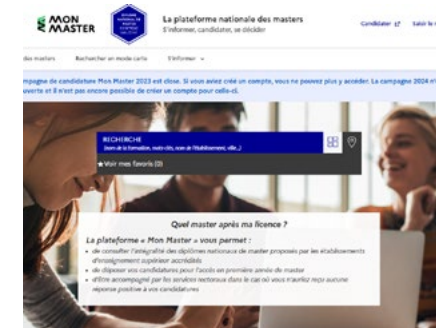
MON MASTER

La plateforme nationale des masters
S'informer, candidater, se décider

Candidater

Saisir le

des masters

Rechercher en mode carte

S'informer

campagne de candidature Mon Master 2023 est close. Si vous aviez créé un compte, vous ne pouvez plus y accéder. La campagne 2024 n'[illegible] ouverte et il n'est pas encore possible de créer un compte pour celle-ci.

RECHERCHE
(nom de la formation, mots-clés, nom de l'établissement, ville...)

★ Voir mes favoris (0)

Quel master après ma licence ?

La plateforme « Mon Master » vous permet :

• de consulter l'intégralité des diplômes nationaux de master proposés par les établissements d'enseignement supérieur accrédités
• de déposer vos candidatures pour l'accès en première année de master
• d'être accompagné par les services rectoraux dans le cas où vous n'auriez reçu aucune réponse positive à vos candidatures